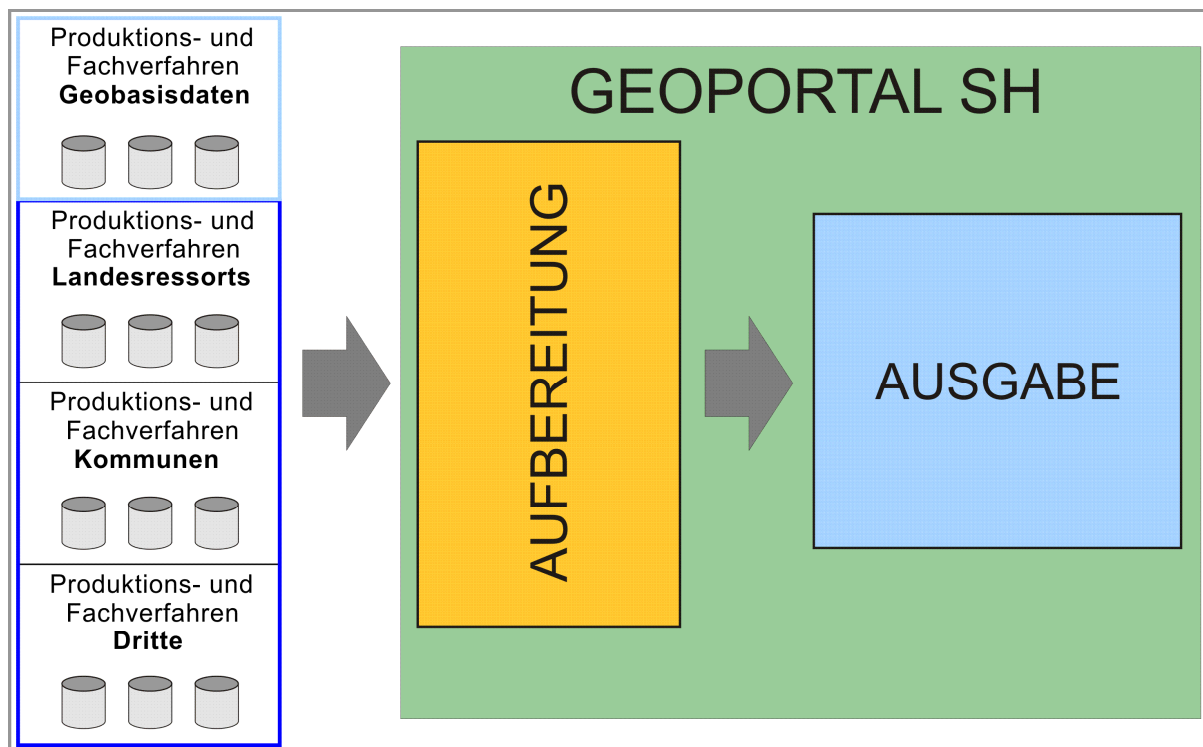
Produktions- und Fachverfahren **Geobasisdaten**

Produktions- und Fachverfahren **Landesressorts**

Produktions- und Fachverfahren **Kommunen**

Produktions- und Fachverfahren **Dritte**

GEOPORTAL SH

AUFBEREITUNG

AUSGABE